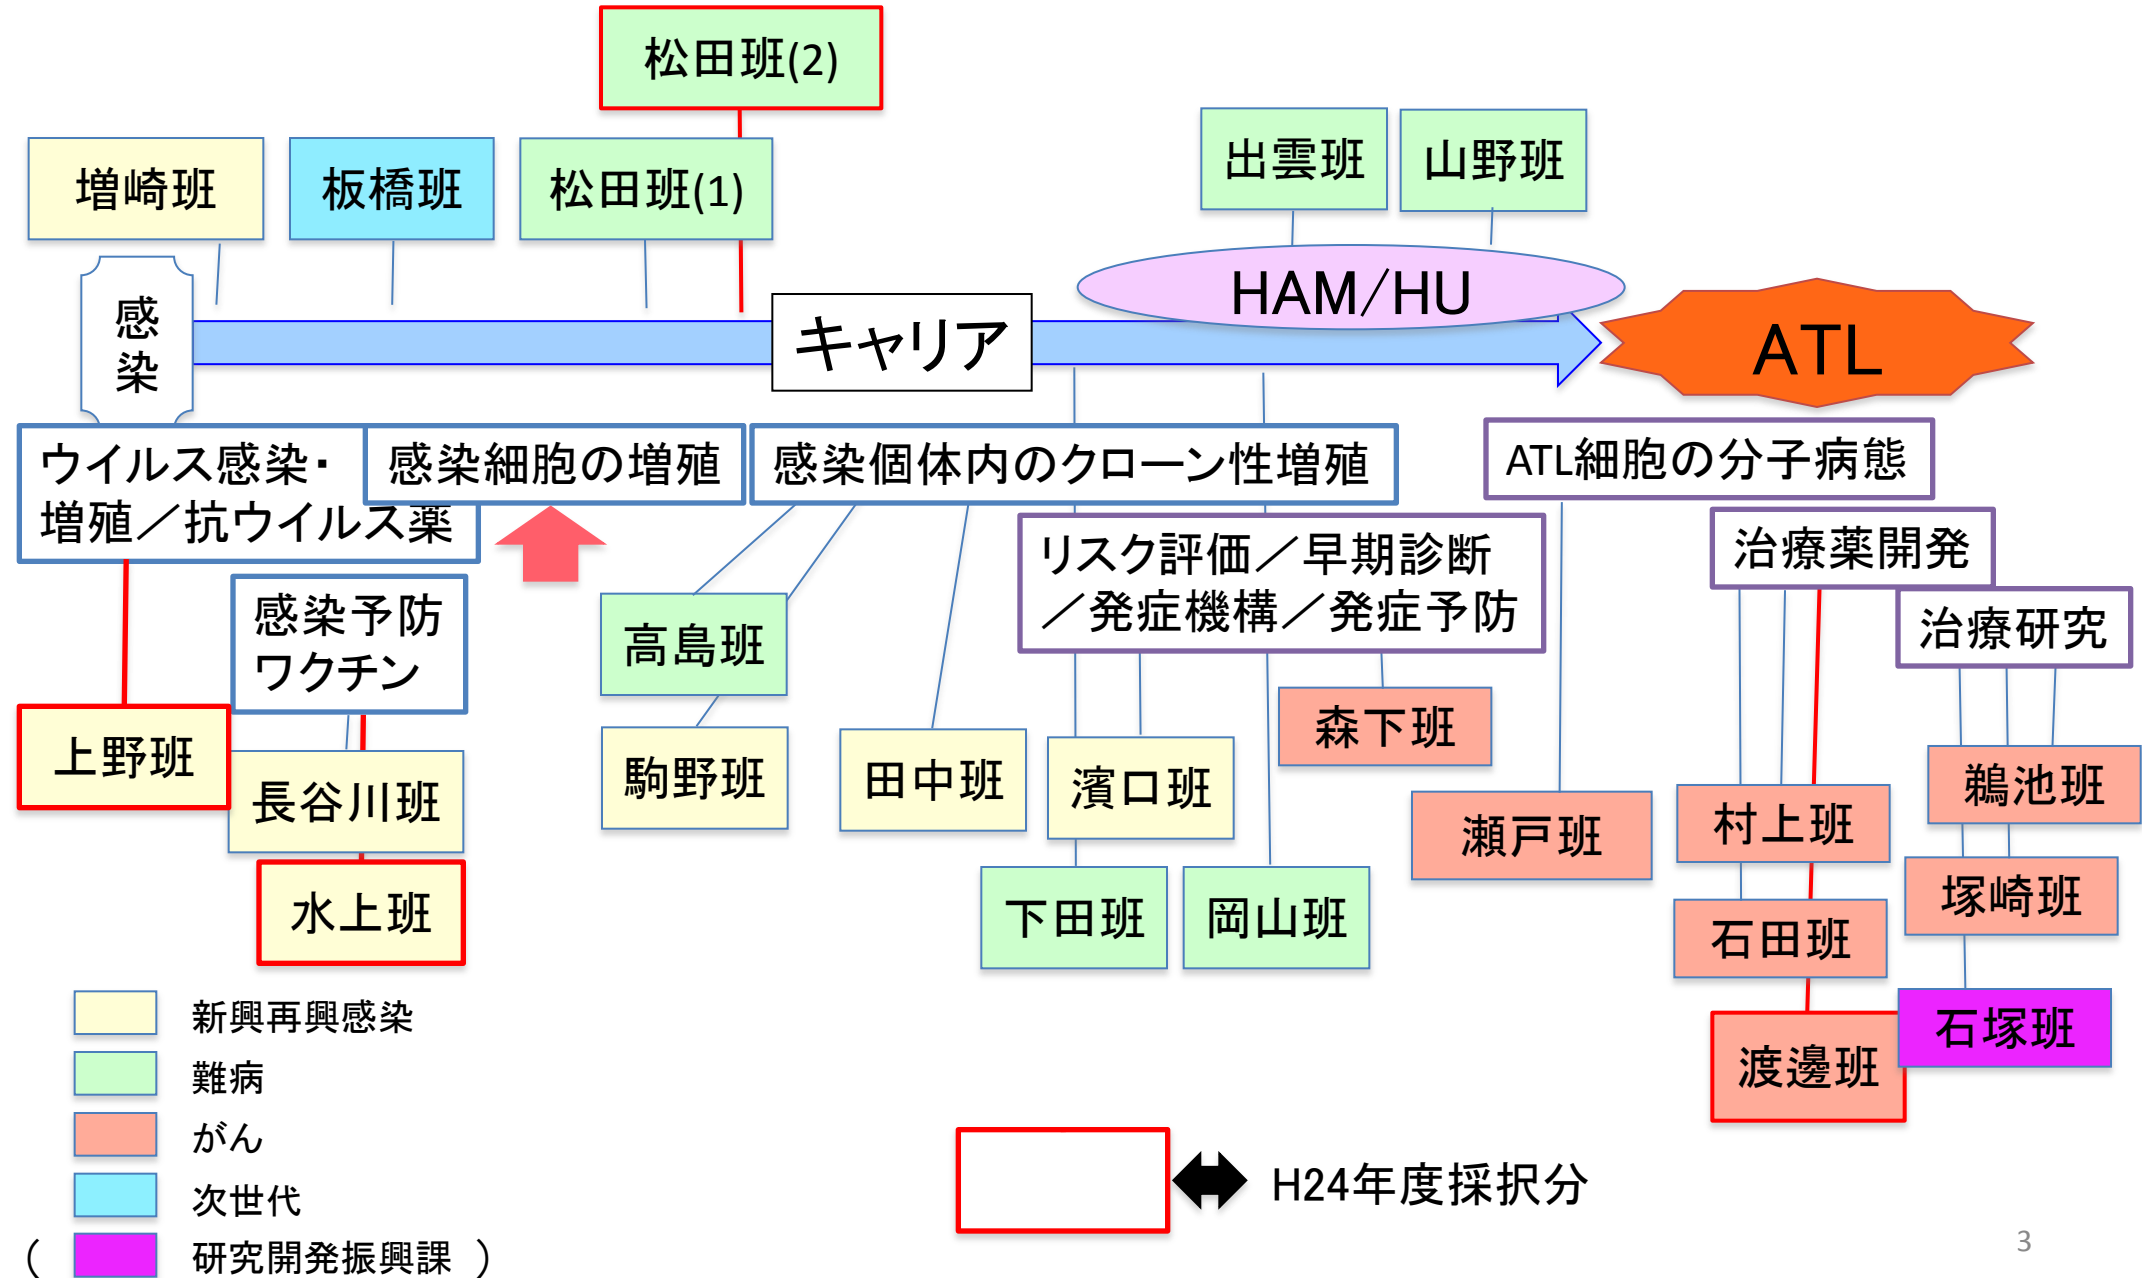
松田班(2)

増崎班

板橋班

松田班(1)

出雲班

山野班

HAM/HU

感染

キャリア

ATL

ウイルス感染・増殖/抗ウイルス薬

感染細胞の増殖

感染個体内のクローン性増殖

ATL細胞の分子病態

リスク評価/早期診断/発症機構/発症予防

治療薬開発

治療研究

感染予防ワクチン

高島班

上野班

長谷川班

駒野班

田中班

濱口班

森下班

瀬戸班

村上班

鵜池班

塚崎班

水上班

下田班

岡山班

石田班

石塚班

渡邊班

新興再興感染

難病

がん

次世代

( 研究開発振興課 )

H24年度採択分

3